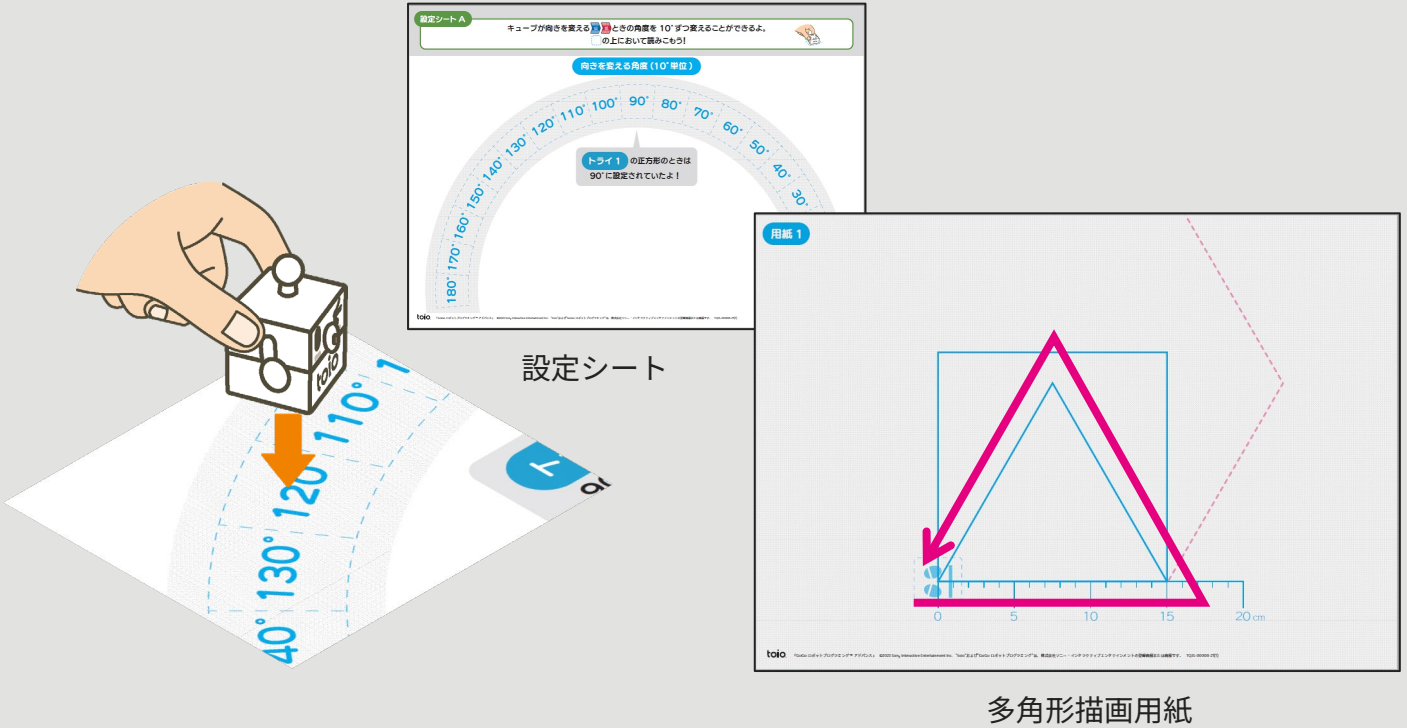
設定シート A

キューブが向きを変える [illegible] ときの角度を 10° ずつ変えることができるよ。
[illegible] の上において読みこもう!

向きを変える角度(10° 単位)

90° 100° 110° 120° 130° 140° 150° 160° 170° 180° 80° 70° 60° 50° 40° 30°

トライ 1 の正方形のときは 90° に設定されていたよ!

toio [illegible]

設定シート

110° 120 130° 40° 1

用紙 1

0 5 10 15 20 cm

toio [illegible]

多角形描画用紙